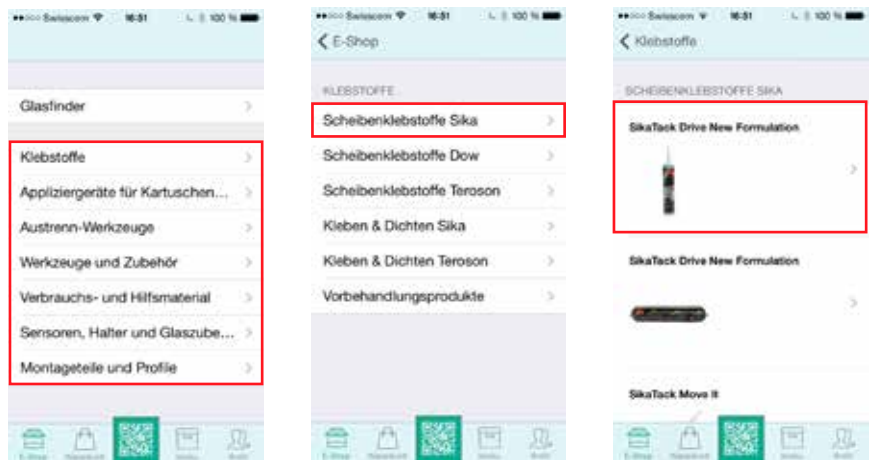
Swisscom 16:51 100 %

Glasfinder

Klebstoffe

Appliziergeräte für Kartuschen...

Austrenn-Werkzeuge

Werkzeuge und Zubehör

Verbrauchs- und Hilfsmaterial

Sensoren, Halter und Glaszube...

Montageteile und Profile

Swisscom 16:51 100 %

E-Shop

KLEBSTOFFE

Scheibenklebstoffe Sika

Scheibenklebstoffe Dow

Scheibenklebstoffe Teroson

Kleben & Dichten Sika

Kleben & Dichten Teroson

Vorbehandlungsprodukte

Swisscom 16:51 100 %

Klebstoffe

SCHEIBENKLEBSTOFFE SIKA

SikaTack Drive New Formulation

SikaTack Drive New Formulation

SikaTack Move It